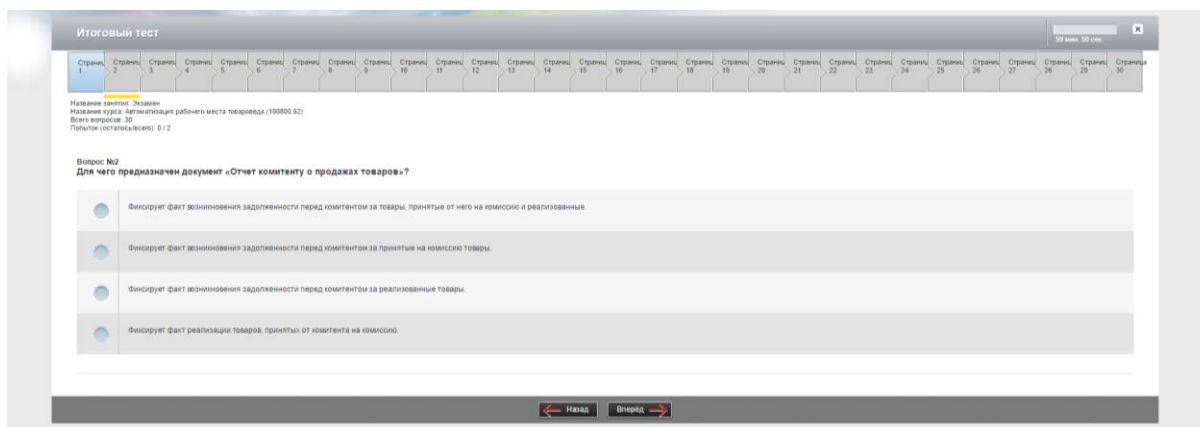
Итоговый тест

59 мин. 50 сек

Страниц 1 | Страниц 2 | Страниц 3 | Страниц 4 | Страниц 5 | Страниц 6 | Страниц 7 | Страниц 8 | Страниц 9 | Страниц 10 | Страниц 11 | Страниц 12 | Страниц 13 | Страниц 14 | Страниц 15 | Страниц 16 | Страниц 17 | Страниц 18 | Страниц 19 | Страниц 20 | Страниц 21 | Страниц 22 | Страниц 23 | Страниц 24 | Страниц 25 | Страниц 26 | Страниц 27 | Страниц 28 | Страниц 29 | Страница 30

Название занятия: Экзамен
Название курса: Автоматизация рабочего места товароведа (100800.62)
Всего вопросов: 30
Попыток (осталось/всего): 0 / 2

Вопрос №2
Для чего предназначен документ «Отчет комитенту о продажах товаров»?

Фиксирует факт возникновения задолженности перед комитентом за товары, принятые от него на комиссию и реализованные.

Фиксирует факт возникновения задолженности перед комитентом за принятые на комиссию товары.

Фиксирует факт возникновения задолженности перед комитентом за реализованные товары.

Фиксирует факт реализации товаров, принятых от комитента на комиссию.

Назад
Вперёд